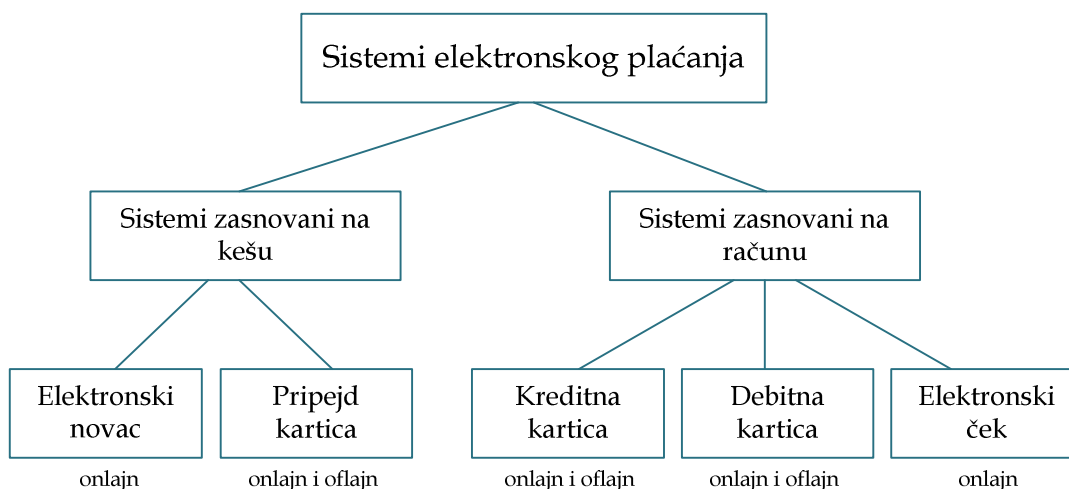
Sistemi elektronskog plaćanja

Sistemi zasnovani na kešu

Sistemi zasnovani na računu

Elektronski novac
onlajn

Pripejd kartica
onlajn i oflajn

Kreditna kartica
onlajn i oflajn

Debitna kartica
onlajn i oflajn

Elektronski ček
onlajn